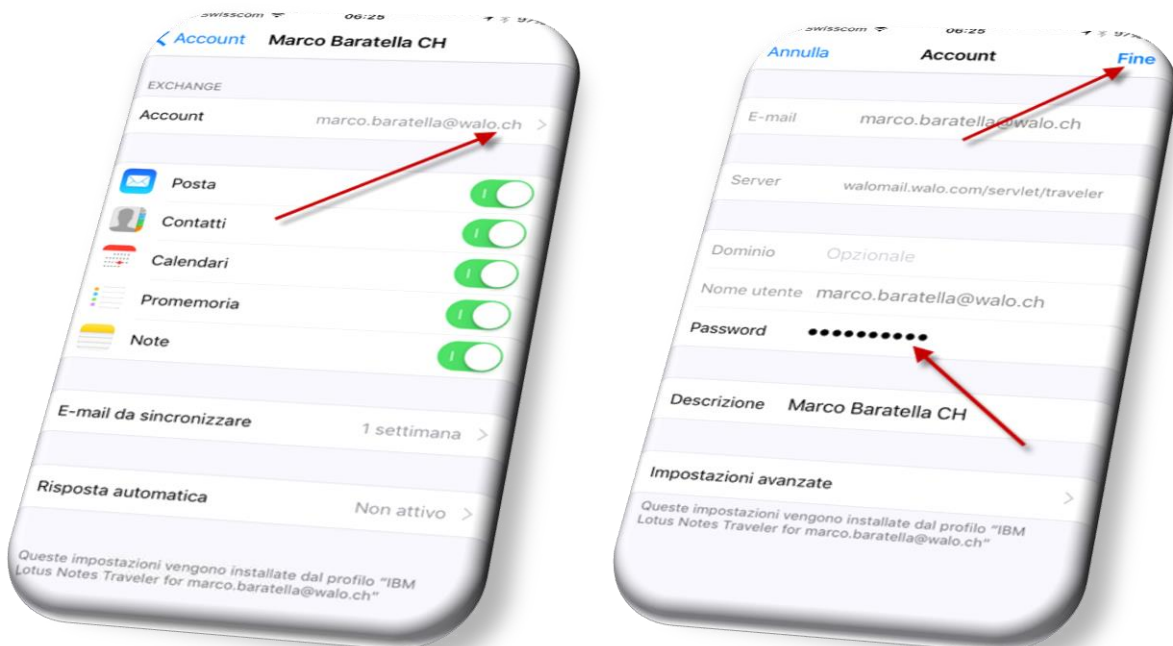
swisscom 06:25

Account Marco Baratella CH

EXCHANGE

Account marco.baratella@walo.ch

Posta

Contatti

Calendari

Promemoria

Note

E-mail da sincronizzare 1 settimana

Risposta automatica Non attivo

Queste impostazioni vengono installate dal profilo "IBM Lotus Notes Traveler for marco.baratella@walo.ch"

swisscom 06:25

Annulla Account Fine

E-mail marco.baratella@walo.ch

Server walomail.walo.com/servlet/traveler

Dominio Opzionale

Nome utente marco.baratella@walo.ch

Password ••••••••••

Descrizione Marco Baratella CH

Impostazioni avanzate

Queste impostazioni vengono installate dal profilo "IBM Lotus Notes Traveler for marco.baratella@walo.ch"